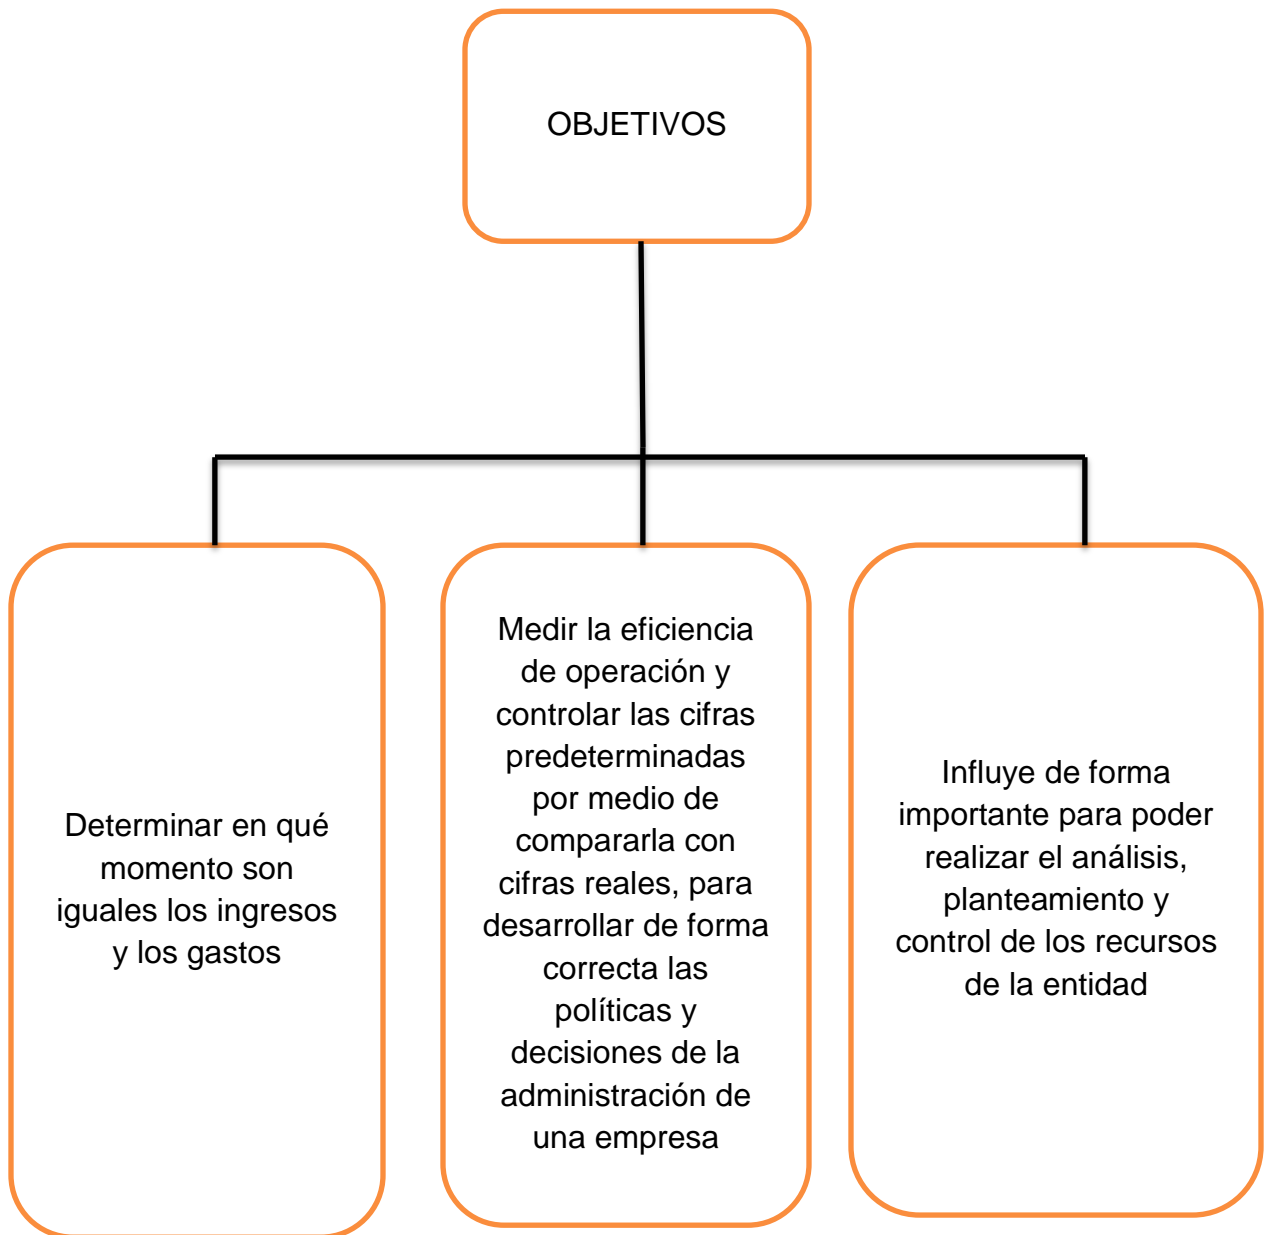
OBJETIVOS

Determinar en qué momento son iguales los ingresos y los gastos

Medir la eficiencia de operación y controlar las cifras predeterminadas por medio de compararla con cifras reales, para desarrollar de forma correcta las políticas y decisiones de la administración de una empresa

Influye de forma importante para poder realizar el análisis, planteamiento y control de los recursos de la entidad